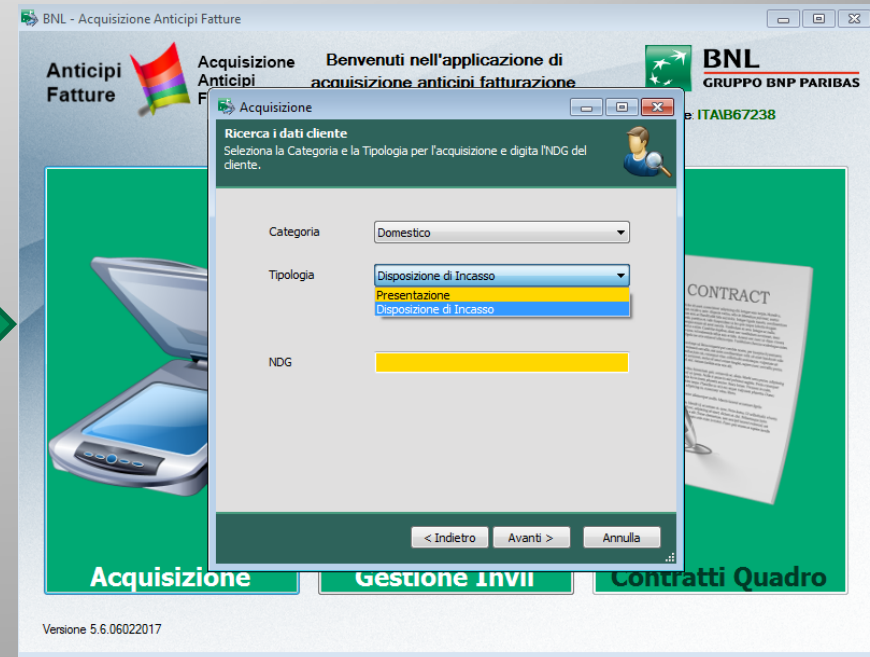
BNL - Acquisizione Anticipi Fatture

Anticipi Fatture

Acquisizione Anticipi F

Benvenuti nell'applicazione di acquisizione anticipi fatturazione

BNL
GRUPPO BNP PARIBAS

e: ITA\B67238

Acquisizione

Ricerca i dati cliente
Seleziona la Categoria e la Tipologia per l'acquisizione e digita l'NDG del cliente.

Categoria
Domestico

Tipologia
Disposizione di Incasso
Presentazione
Disposizione di Incasso

NDG

< Indietro
Avanti >
Annulla

CONTRACT

Acquisizione
Gestione Invii
Contratti Quadro

Versione 5.6.06022017